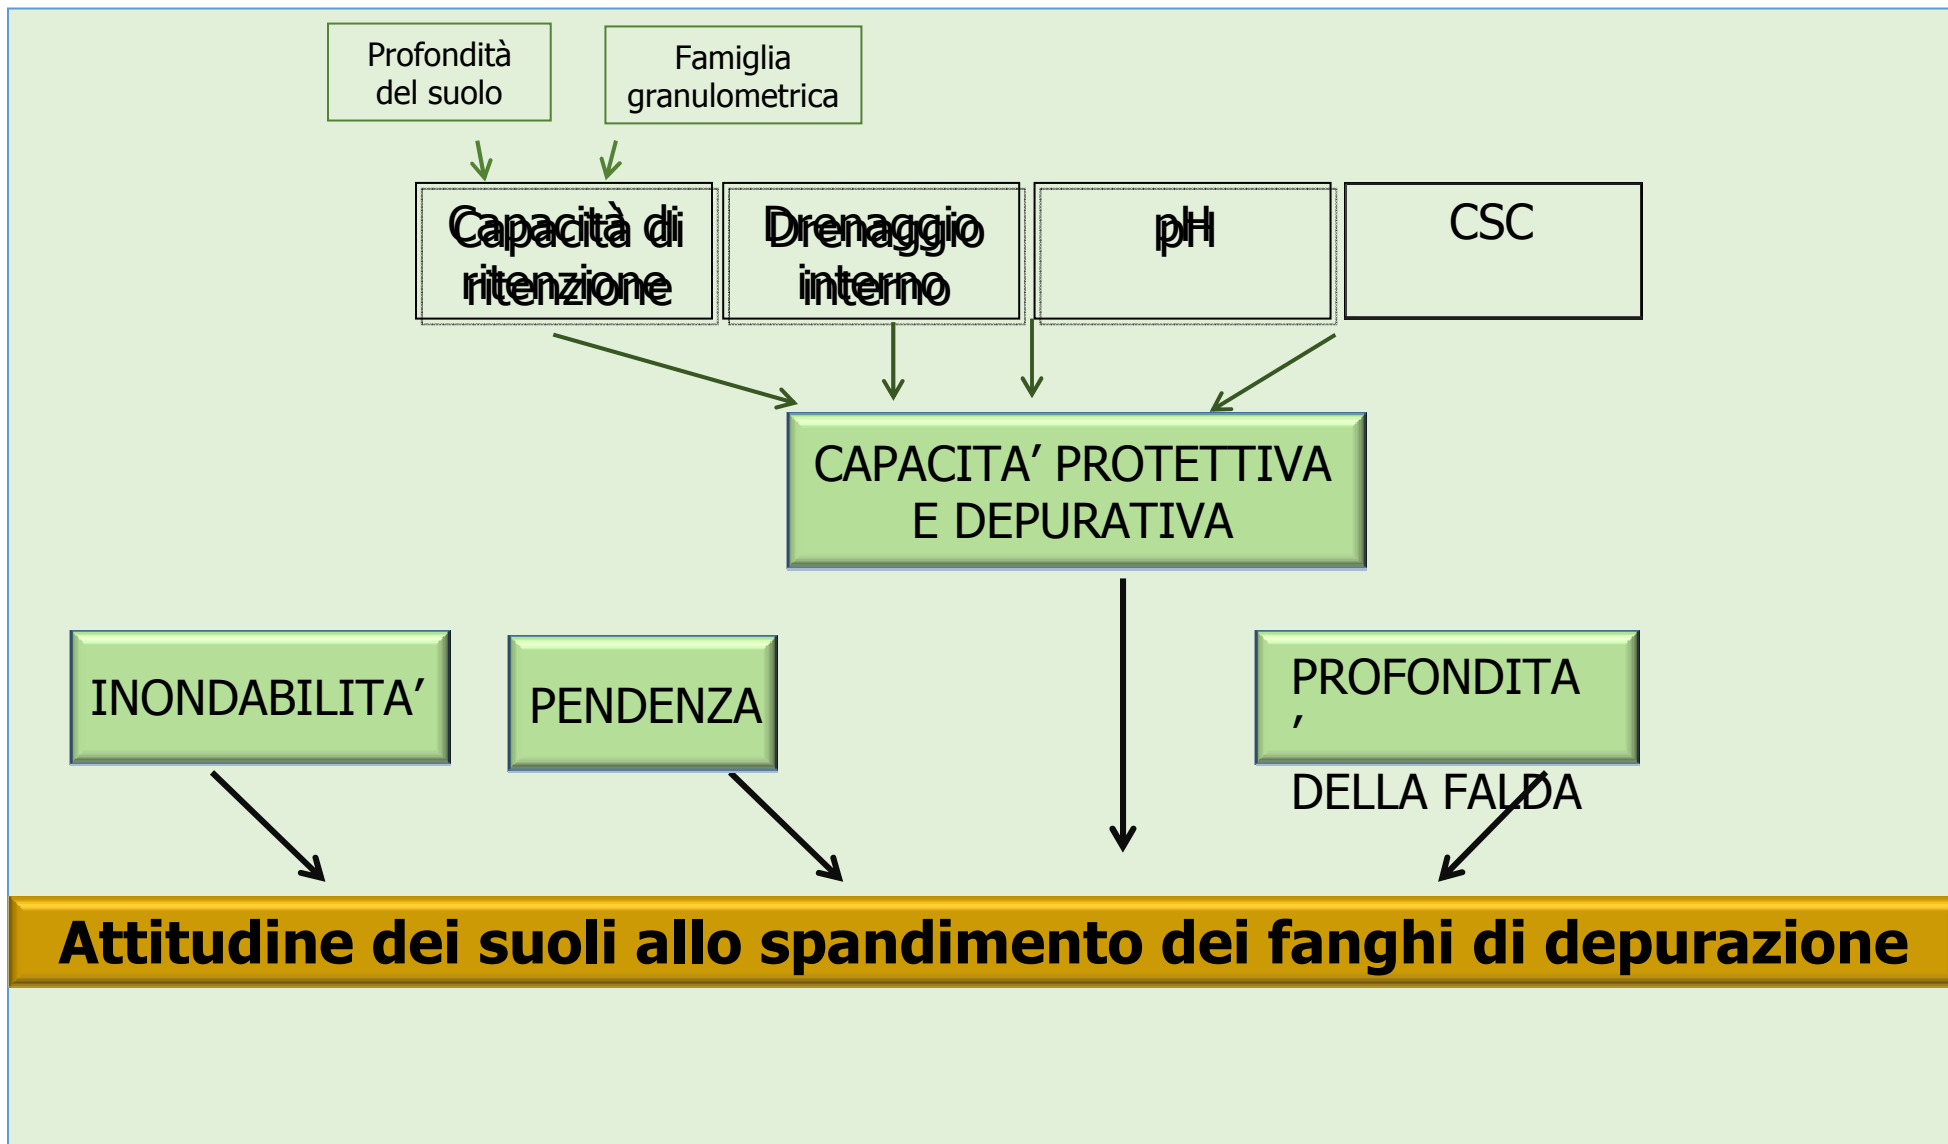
Profondità del suolo

Famiglia granulometrica

Capacità di ritenzione

Drenaggio interno

pH

CSC

CAPACITA' PROTETTIVA E DEPURATIVA

INONDABILITA'

PENDENZA

PROFONDITA
'
DELLA FALDA

Attitudine dei suoli allo spandimento dei fanghi di depurazione